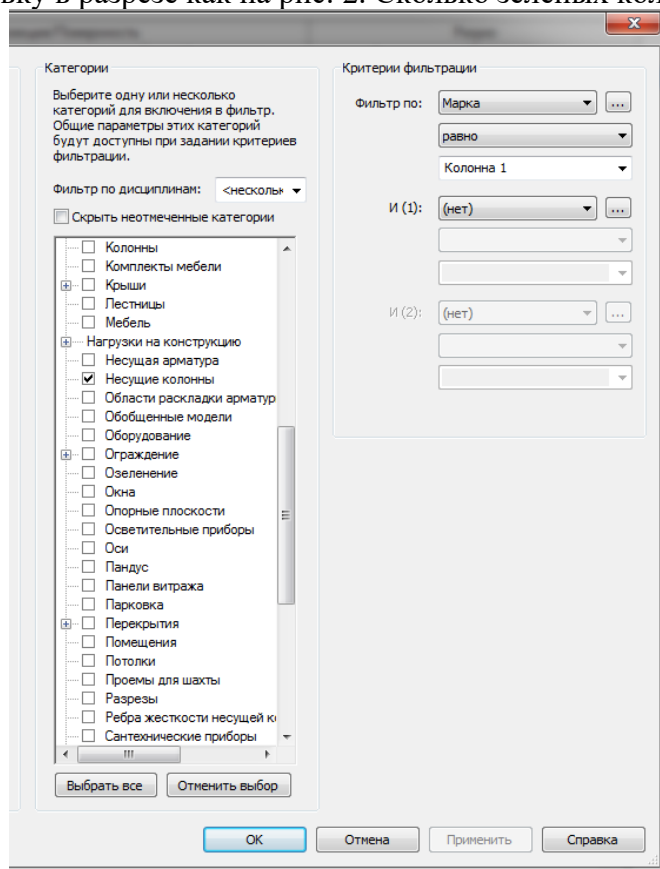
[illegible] в разрезе как на рис. 2. Сколько зеленых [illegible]

Категории

Выберите одну или несколько категорий для включения в фильтр. Общие параметры этих категорий будут доступны при задании критериев фильтрации.

Фильтр по дисциплинам: <нескольк

Скрыть неотмеченные категории

Колонны
Комплекты мебели
Крыши
Лестницы
Мебель
Нагрузки на конструкцию
Несущая арматура
Несущие колонны
Области раскладки арматур
Обобщенные модели
Оборудование
Ограждение
Озеленение
Окна
Опорные плоскости
Осветительные приборы
Оси
Пандус
Панели витража
Парковка
Перекрытия
Помещения
Потолки
Проемы для шахты
Разрезы
Ребра жесткости несущей к
Сантехнические приборы

Выбрать все
Отменить выбор

Критерии фильтрации

Фильтр по: Марка
равно
Колонна 1

И (1): (нет)

И (2): (нет)

OK
Отмена
Применить
Справка